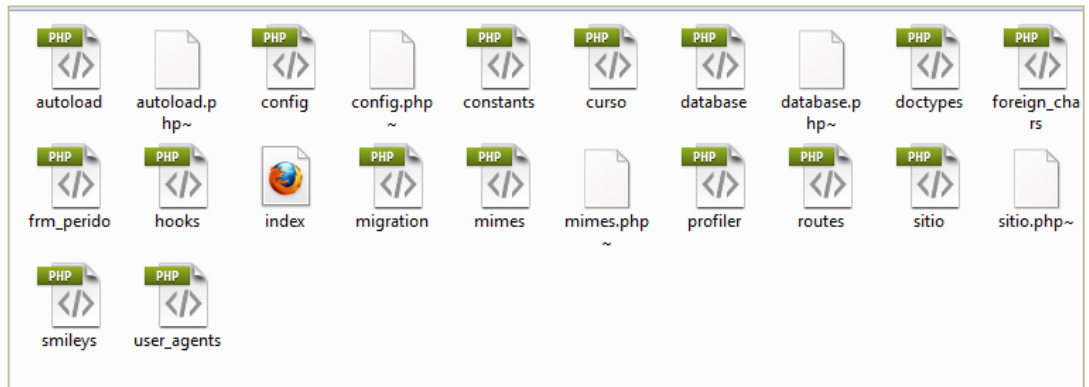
PHP
autoload

autoload.php~

PHP
config

config.php~

PHP
constants

PHP
curso

PHP
database

database.php~

PHP
doctypes

PHP
foreign_chars

PHP
frm_perido

PHP
hooks

index

PHP
migration

PHP
mimes

mimes.php~

PHP
profiler

PHP
routes

PHP
sitio

sitio.php~

PHP
smileys

PHP
user_agents